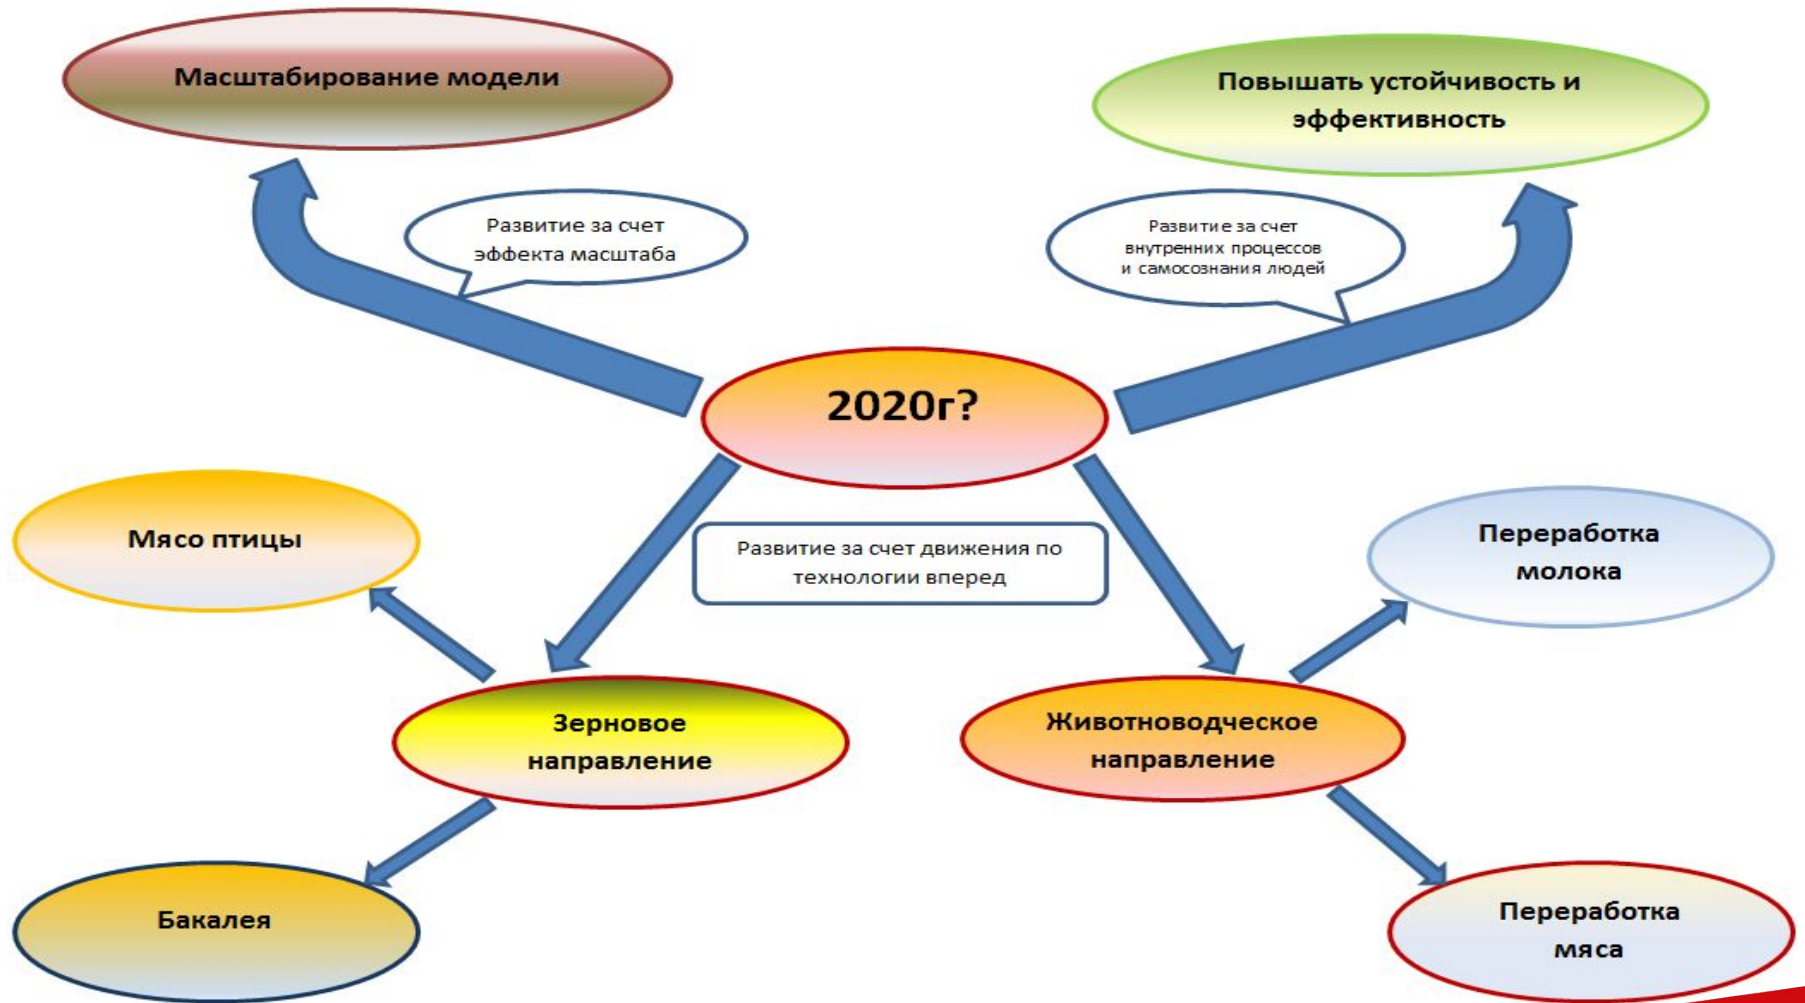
Масштабирование модели

Повышать устойчивость и эффективность

Развитие за счет эффекта масштаба

Развитие за счет внутренних процессов и самосознания людей

2020г?

Мясо птицы

Развитие за счет движения по технологии вперед

Переработка молока

Зерновое направление

Животноводческое направление

Бакалея

Переработка мяса